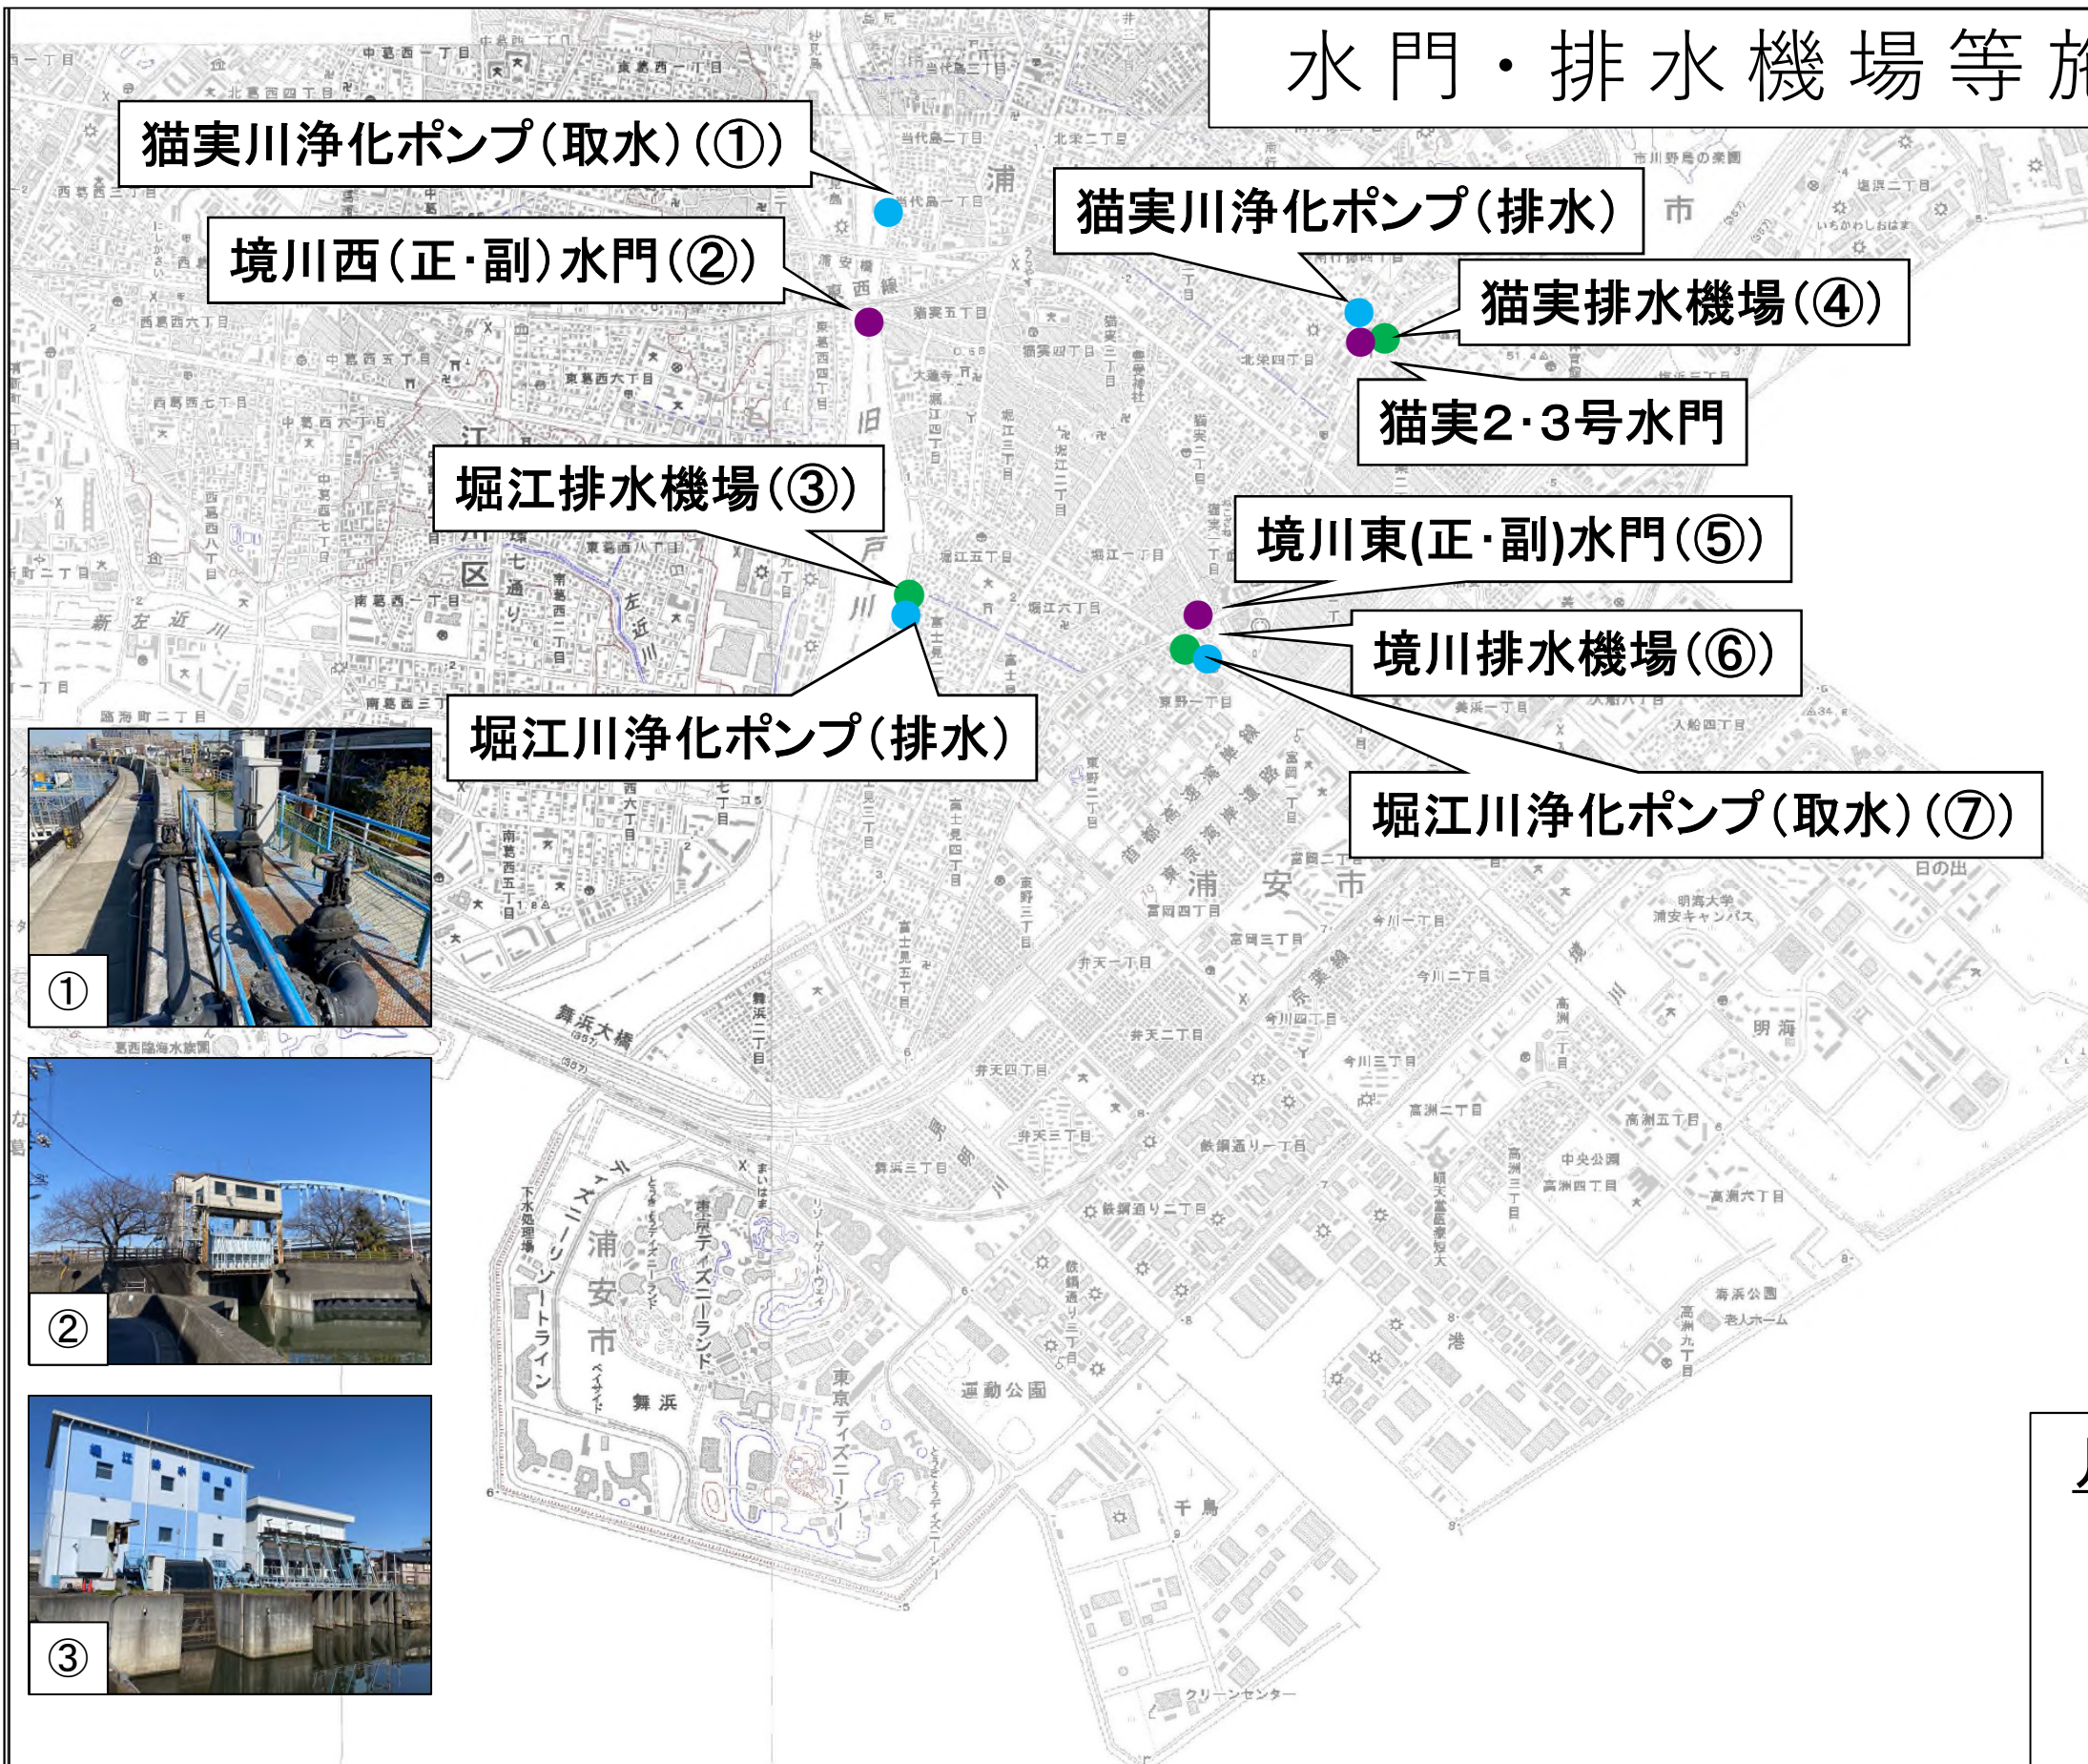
水門・排水機場等施

猫実川浄化ポンプ(取水)(①)

境川西(正・副)水門(②)

猫実川浄化ポンプ(排水)

猫実排水機場(④)

猫実2・3号水門

堀江排水機場(③)

境川東(正・副)水門(⑤)

境川排水機場(⑥)

堀江川浄化ポンプ(排水)

堀江川浄化ポンプ(取水)(⑦)

①

②

③

浦安市

舞浜大橋

東京ディズニーランド

東京ディズニーシー

明海

運動公園

千鳥

港

クリーンセンター

日の出

高洲

舞浜